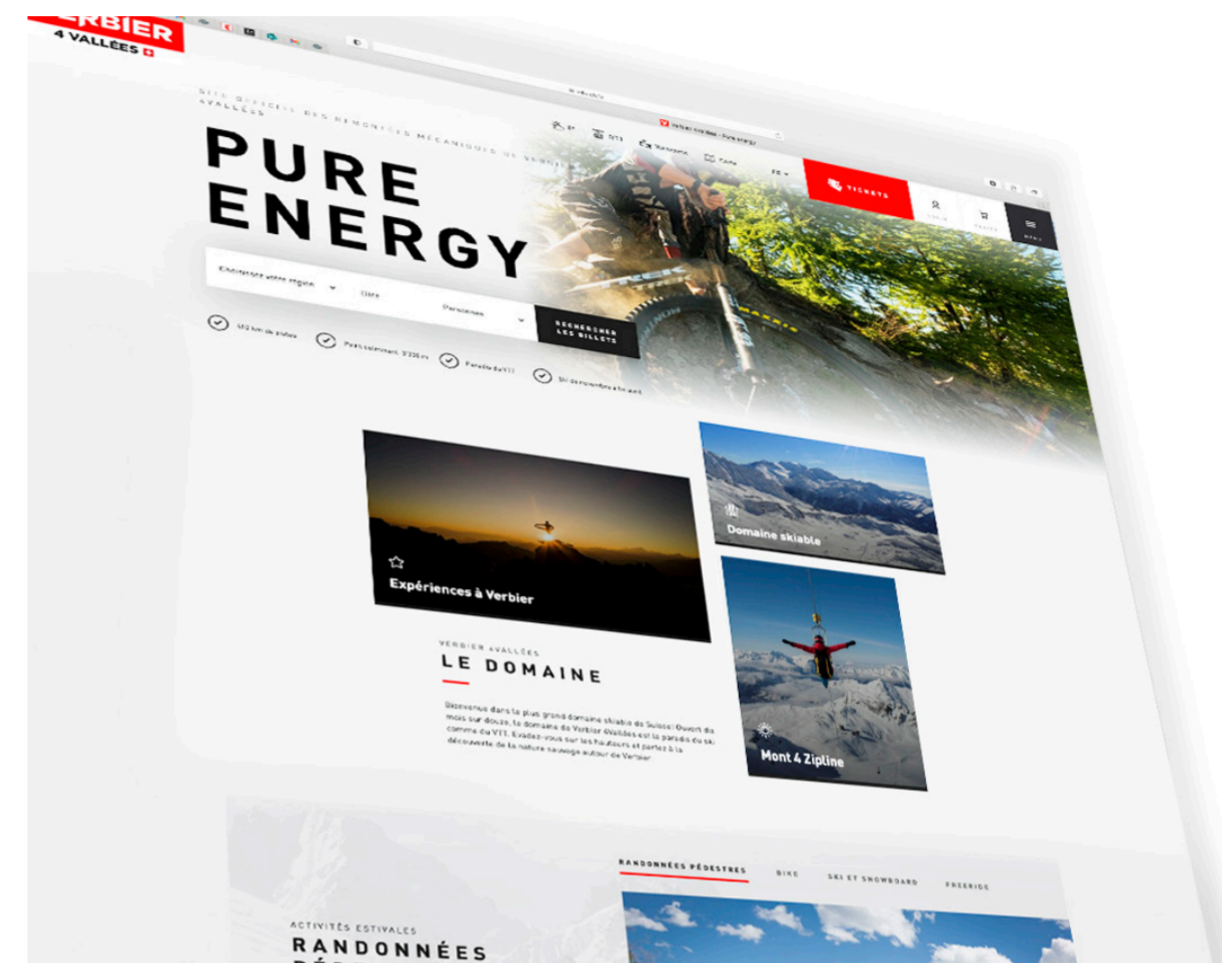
VERBIER
4 VALLÉES

SITE OFFICIEL DES REMONTÉES MÉCANIQUES DE VERBIER 4VALLÉES

PURE
ENERGY

Météo
Carte

FR

TICKETS

MENU

Sélectionnez votre région
Date
Personnes
RECHERCHER LES BILLETS

410 km de pistes
Point culminant: 3'330 m
Paradis du VTT
Ski de novembre à fin avril

Expériences à Verbier

Domaine skiable

Mont 4 Zipline

VERBIER 4VALLÉES
LE DOMAINE

Bienvenue dans le plus grand domaine skiable de Suisse! Ouvert dix mois sur douze, le domaine de Verbier 4Vallées est le paradis du ski comme du VTT. Evadez-vous sur les hauteurs et partez à la découverte de la nature sauvage autour de Verbier

RANDONNÉES PÉDESTRES
BIKE
SKI ET SNOWBOARD
FREERIDE

ACTIVITÉS ESTIVALES
RANDONNÉES